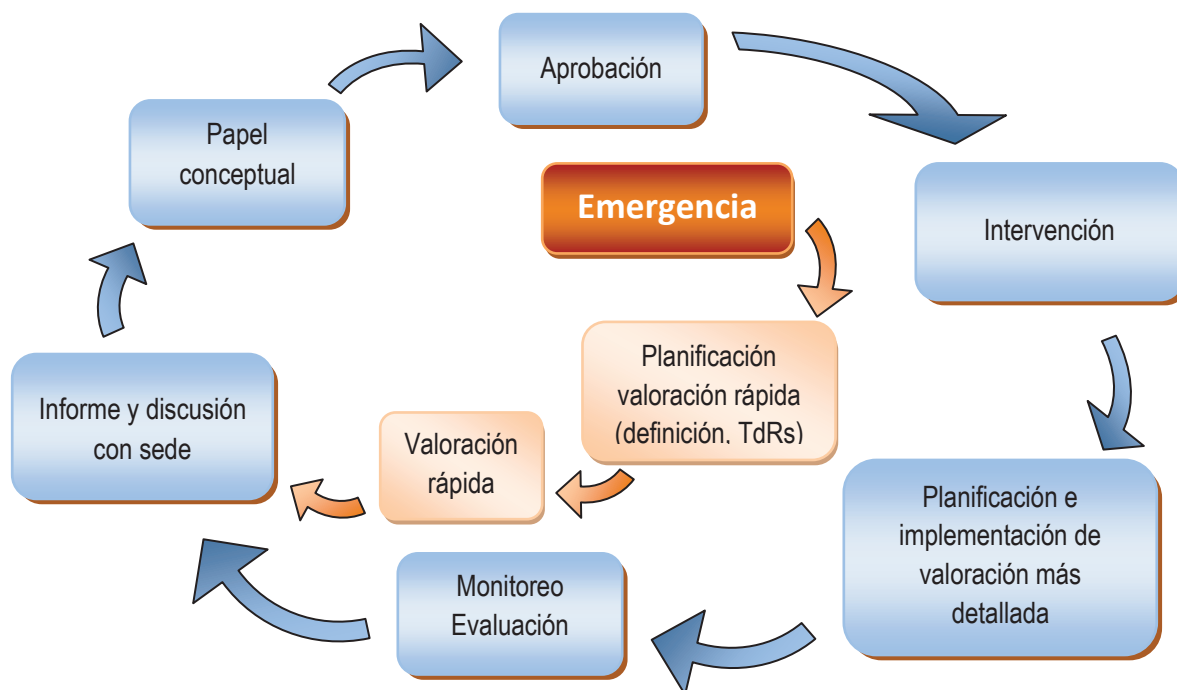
Aprobación

Papel conceptual

Emergencia

Intervención

Planificación valoración rápida (definición. TdRs)

Informe y discusión con sede

Valoración rápida

Planificación e implementación de valoración más detallada

Monitoreo Evaluación